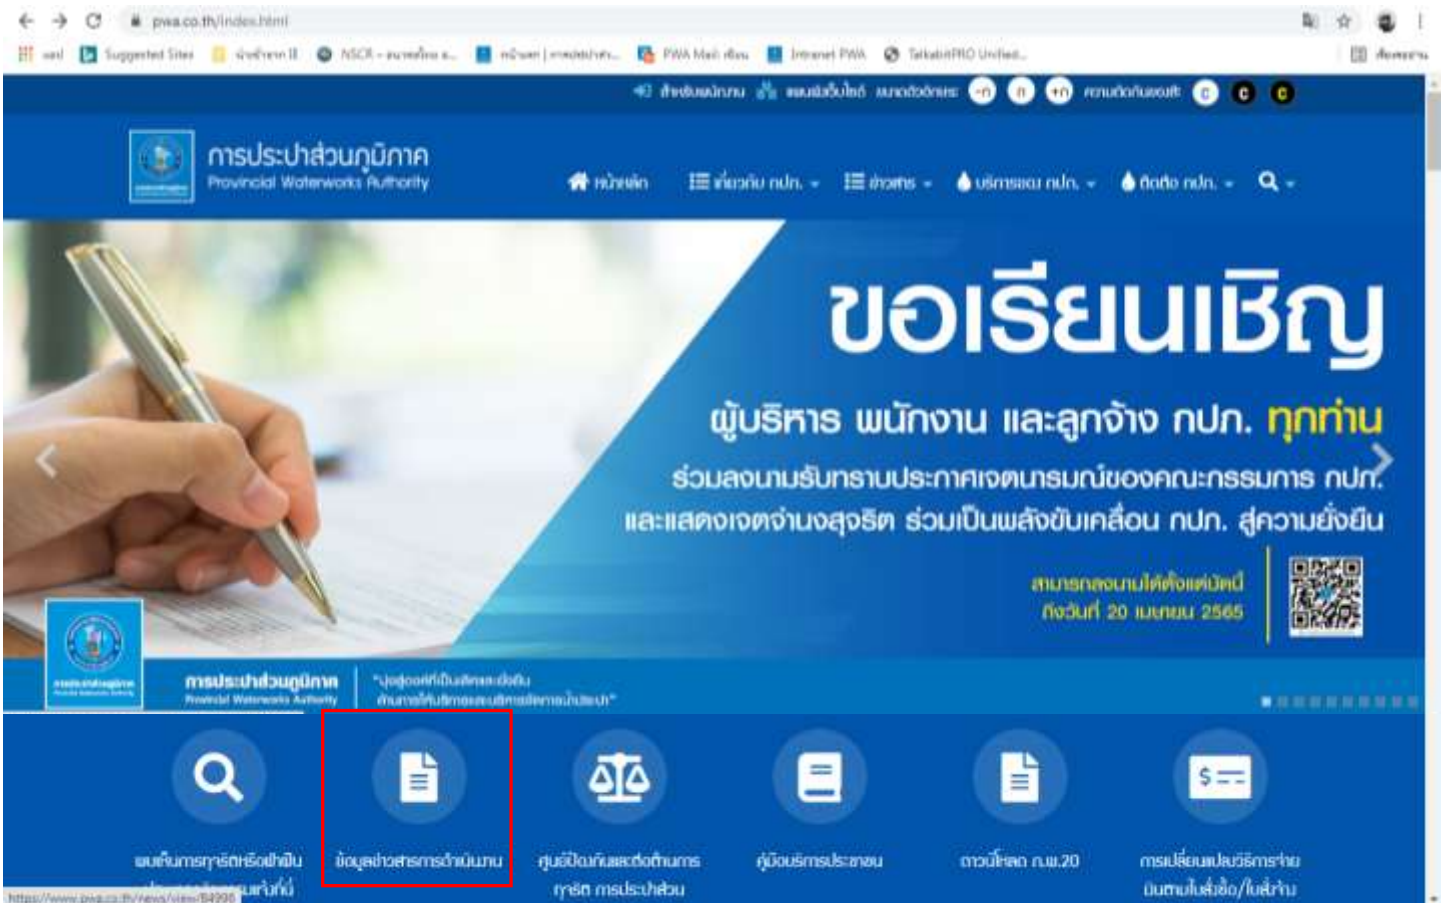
pwa.co.th/index.html

Suggested Sites | NSCR | PWA Mail | Intranet PWA | TalkatoPRO Unified

สำหรับพนักงาน แผนผังเว็บไซต์ ขนาดตัวอักษร ก- ก ก+ ความตัดกันของสี C C C

การประปาส่วนภูมิภาค
Provincial Waterworks Authority

หน้าหลัก | เกี่ยวกับ กปภ. | ข่าวสาร | บริการของ กปภ. | ติดต่อ กปภ.

ขอเรียนเชิญ

ผู้บริหาร พนักงาน และลูกจ้าง กปภ. ทุกท่าน

ร่วมลงนามรับทราบประกาศเจตนารมณ์ของคณะกรรมการ กปภ.

และแสดงเจตจำนงสุจริต ร่วมเป็นพลังขับเคลื่อน กปภ. สู่ความยั่งยืน

สามารถลงนามได้ตั้งแต่บัดนี้
ถึงวันที่ 20 เมษายน 2565

การประปาส่วนภูมิภาค
Provincial Waterworks Authority

"มุ่งสู่องค์กรที่เป็นเลิศและยั่งยืน
ด้านการให้บริการและบริหารจัดการน้ำประปา"

แจ้งเหตุการทุจริตหรือพิรุธ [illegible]

ข้อมูลข่าวสารการดำเนินงาน

ศูนย์ป้องกันและต่อต้านการทุจริต การประปาส่วน

คู่มือบริการประชาชน

ดาวน์โหลด ภ.พ.20

การเปลี่ยนแปลงวิธีการจ่าย บิลตามใบสั่งซื้อ/ใบสั่งจ้าง

https://www.pwa.co.th/news/view/84990